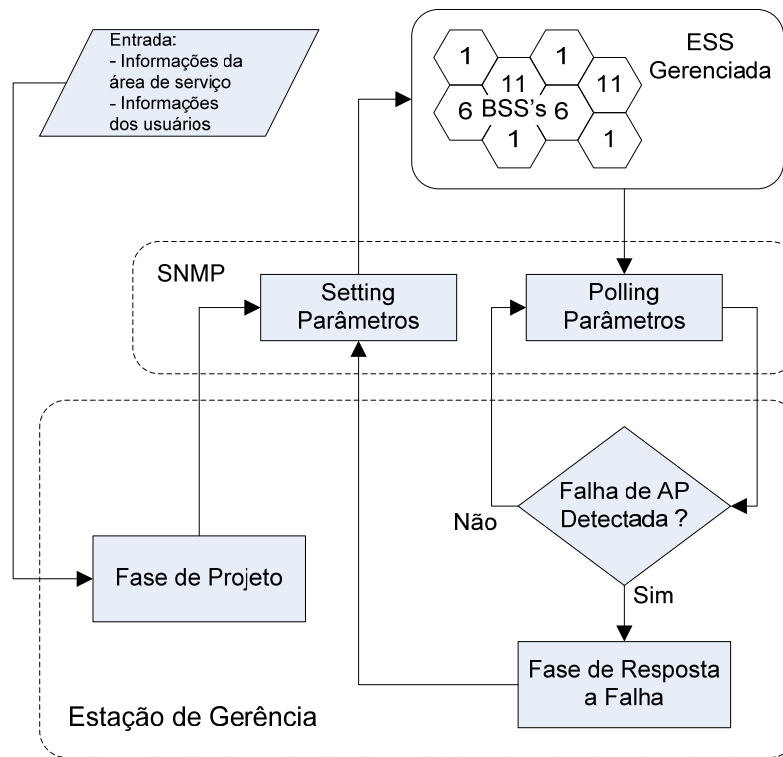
Entrada:
- Informações da área de serviço
- Informações dos usuários

1
1
11
11
6 BSS's 6
1
1

ESS Gerenciada

SNMP

Setting Parâmetros

Polling Parâmetros

Falha de AP Detectada ?

Não

Sim

Fase de Projeto

Fase de Resposta a Falha

Estação de Gerência